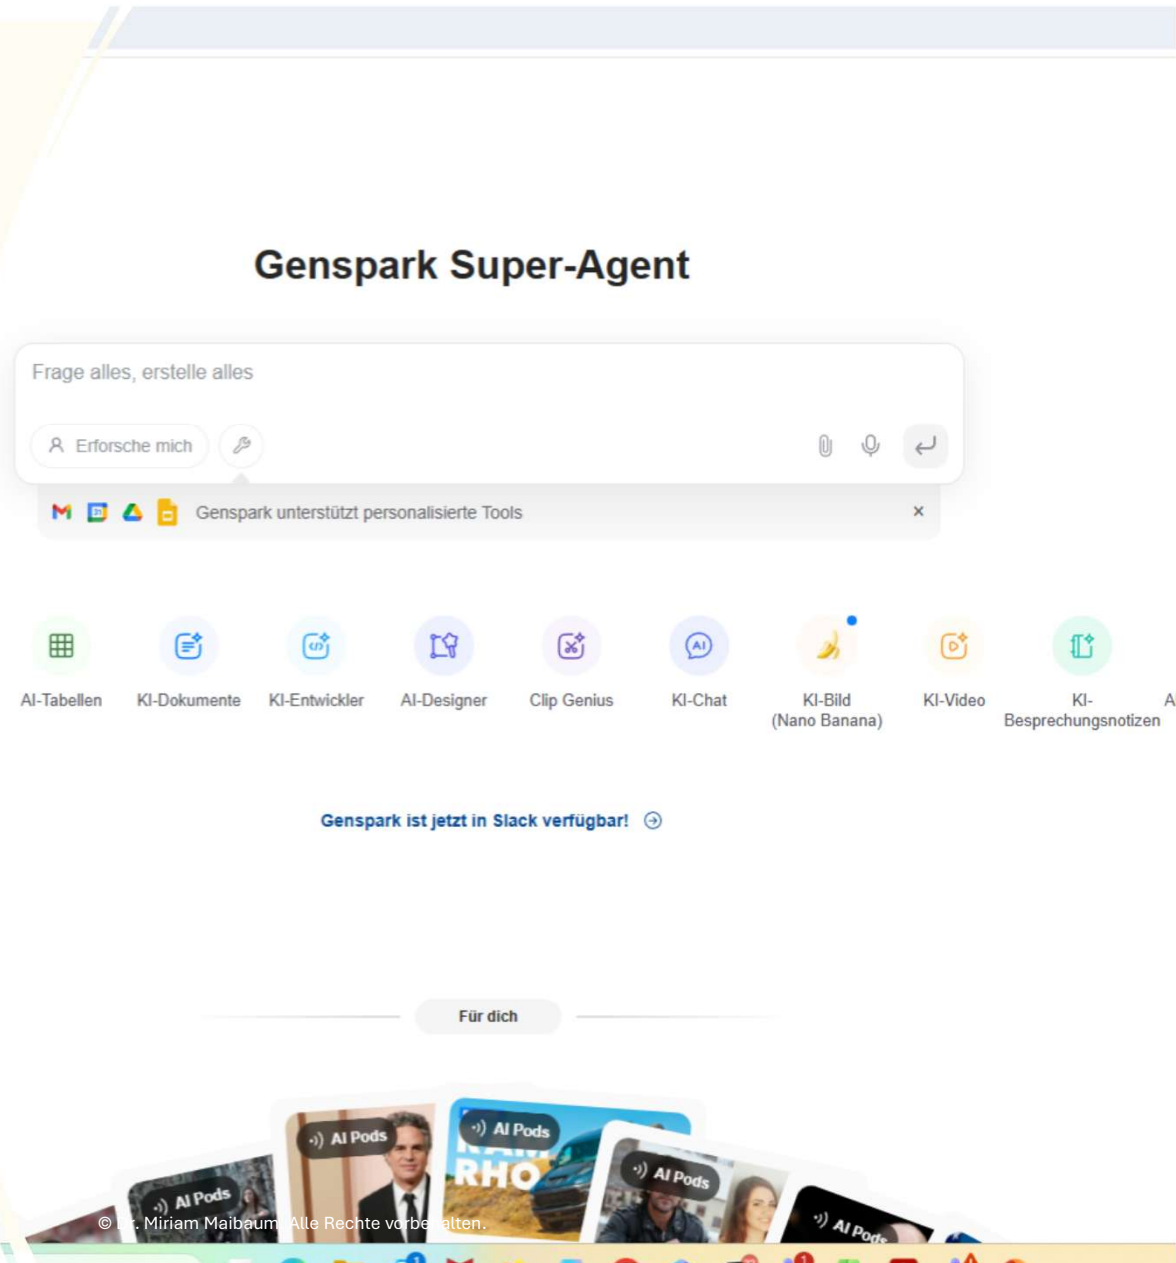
Genspark Super-Agent

Frage alles, erstelle alles

Erforsche mich

Genspark unterstützt personalisierte Tools

×

AI-Tabellen

KI-Dokumente

KI-Entwickler

AI-Designer

Clip Genius

KI-Chat

KI-Bild (Nano Banana)

KI-Video

KI-Besprechungsnotizen

A

Genspark ist jetzt in Slack verfügbar!

Für dich

AI Pods

AI Pods

AI Pods

AI Pods

AI Pods

RHO

© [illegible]. Miriam Maibaum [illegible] Alle Rechte vo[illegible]alten.